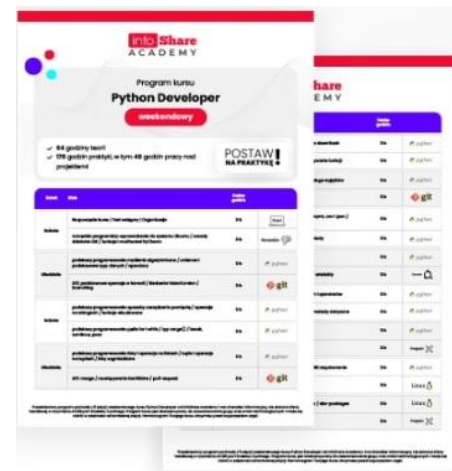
info Share
ACADEMY

Program kursu
Python Developer
weekendowy

64 godziny teorii
176 godzin praktyki, w tym 48 godzin pracy nad projektami

POSTAW NA PRAKTYKĘ!

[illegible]

python
python
git
python
python
git

share
EMY

python
python
git
python
python
Linux
Linux